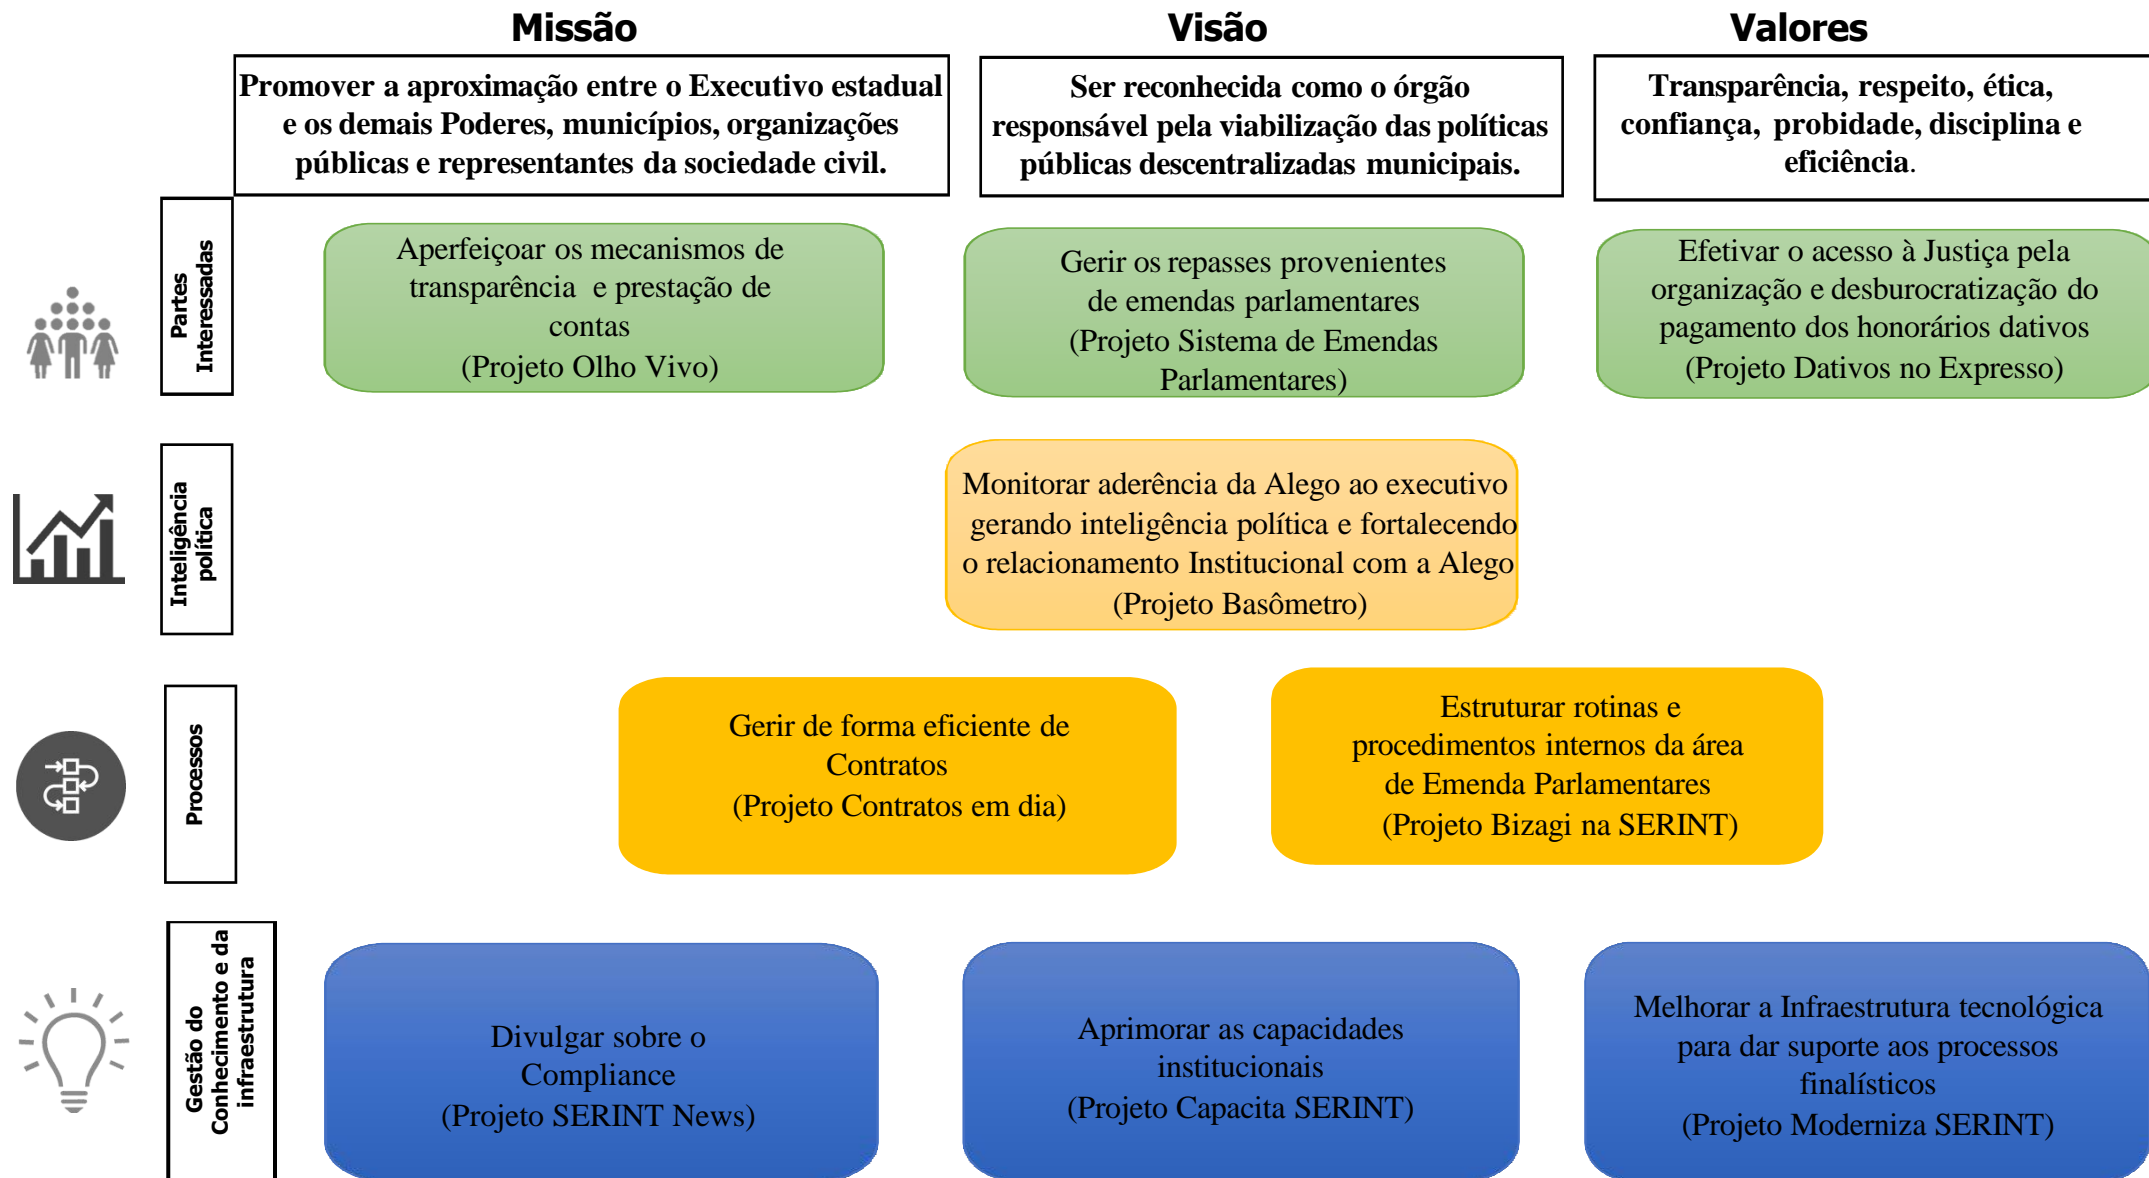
Missão

Promover a aproximação entre o Executivo estadual e os demais Poderes, municípios, organizações públicas e representantes da sociedade civil.

Visão

Ser reconhecida como o órgão responsável pela viabilização das políticas públicas descentralizadas municipais.

Valores

Transparência, respeito, ética, confiança, probidade, disciplina e eficiência.

Partes Interessadas

Aperfeiçoar os mecanismos de transparência e prestação de contas (Projeto Olho Vivo)

Gerir os repasses provenientes de emendas parlamentares (Projeto Sistema de Emendas Parlamentares)

Efetivar o acesso à Justiça pela organização e desburocratização do pagamento dos honorários dativos (Projeto Dativos no Expresso)

Inteligência política

Monitorar aderência da Alego ao executivo gerando inteligência política e fortalecendo o relacionamento Institucional com a Alego (Projeto Basômetro)

Processos

Gerir de forma eficiente de Contratos (Projeto Contratos em dia)

Estruturar rotinas e procedimentos internos da área de Emenda Parlamentares (Projeto Bizagi na SERINT)

Gestão do Conhecimento e da infraestrutura

Divulgar sobre o Compliance (Projeto SERINT News)

Aprimorar as capacidades institucionais (Projeto Capacita SERINT)

Melhorar a Infraestrutura tecnológica para dar suporte aos processos finalísticos (Projeto Moderniza SERINT)